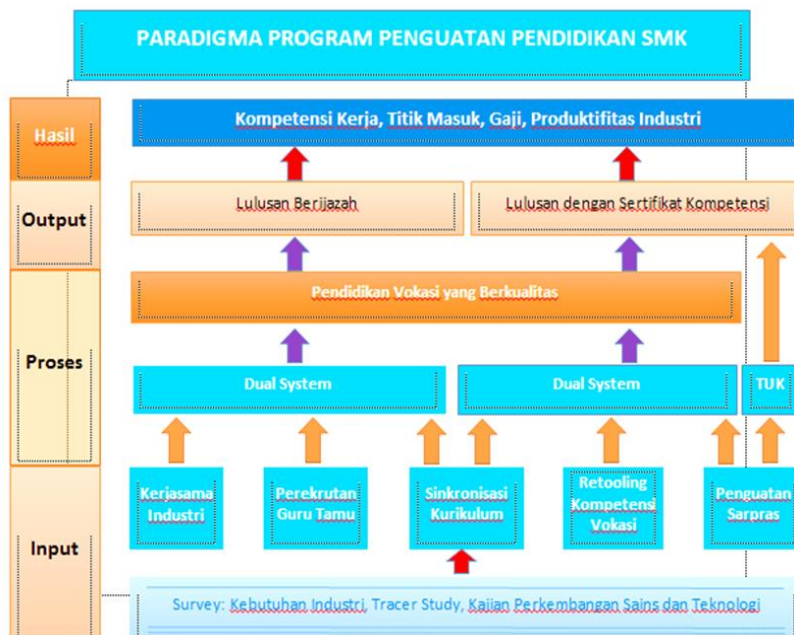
PARADIGMA PROGRAM PENGUATAN PENDIDIKAN SMK

Hasil

Kompetensi Kerja, Titik Masuk, Gaji, Produktifitas Industri

Output

Lulusan Berijazah

Lulusan dengan Sertifikat Kompetensi

Proses

Pendidikan Vokasi yang Berkualitas

Dual System

Dual System

TUK

Input

Kerjasama Industri

Perekrutan Guru Tamu

Sinkronisasi Kurikulum

Retooling Kompetensi Vokasi

Penguatan Sarpras

Survey: Kebutuhan Industri, Tracer Study, Kajian Perkembangan Sains dan Teknologi